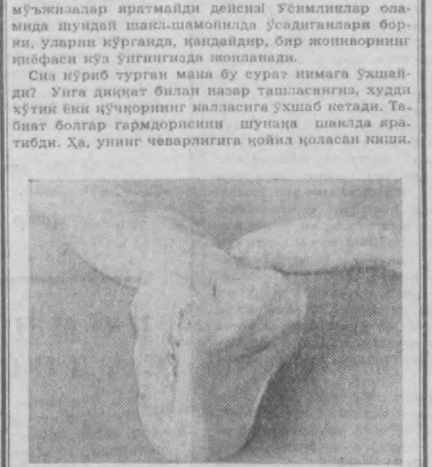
мўъжизалар яратмайди дейсиз! Ўсимликлар оламида шундай шакл-шамойилда ўсадиганлари борки, уларни кўрганда, қандайдир, бир жониворнинг қиёфаси кўз ўнгингизда жонланади.

Сиз кўриб турган мана бу сурат нимага ўхшайди? Унга диққат билан назар ташласангиз, худди хўтик ёки қўчқорнинг калласига ўхшаб кетади. Табиат болгар гармдорисини шунақа шаклда яратибди. Ҳа, унинг чеварлигига қойил қоласан киши.